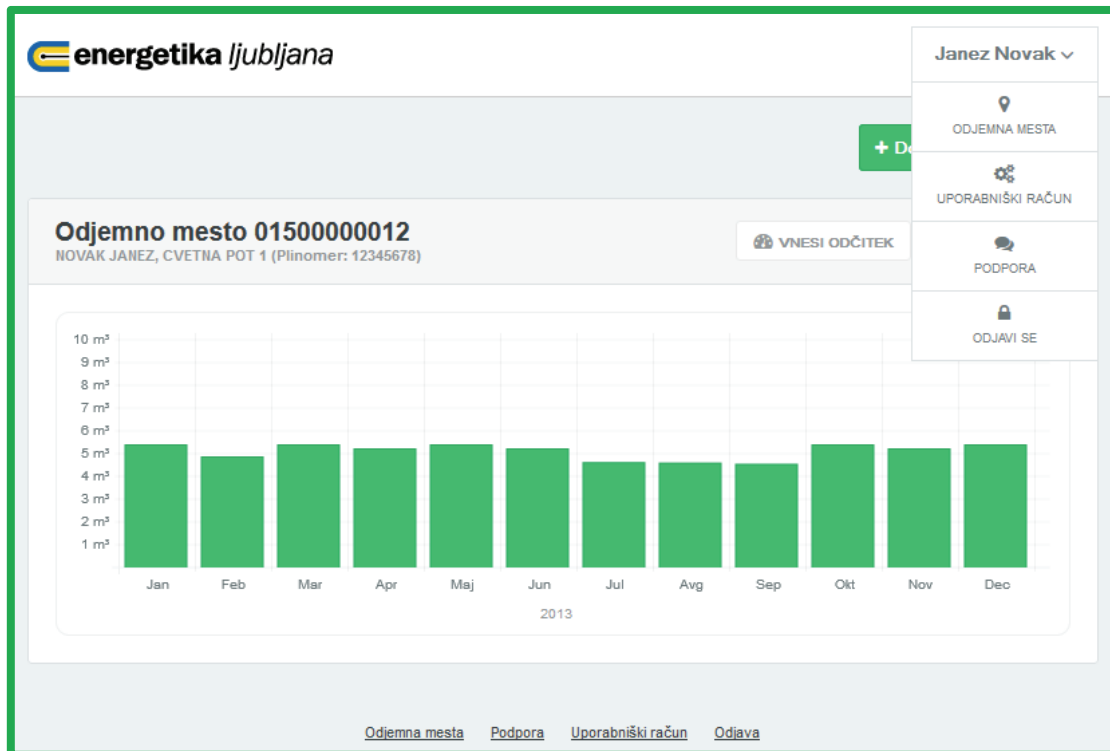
energetika ljubljana

Janez Novak

ODJEMNA MESTA

UPORABNIŠKI RAČUN

PODPORA

ODJAVI SE

+ Do

Odjemno mesto 01500000012
NOVAK JANEZ, CVETNA POT 1 (Plinomer: 12345678)

VNESI ODČITEK

10 m³
9 m³
8 m³
7 m³
6 m³
5 m³
4 m³
3 m³
2 m³
1 m³

Jan Feb Mar Apr Maj Jun Jul Avg Sep Okt Nov Dec

2013

Odjemna mesta Podpora Uporabniški račun Odjava